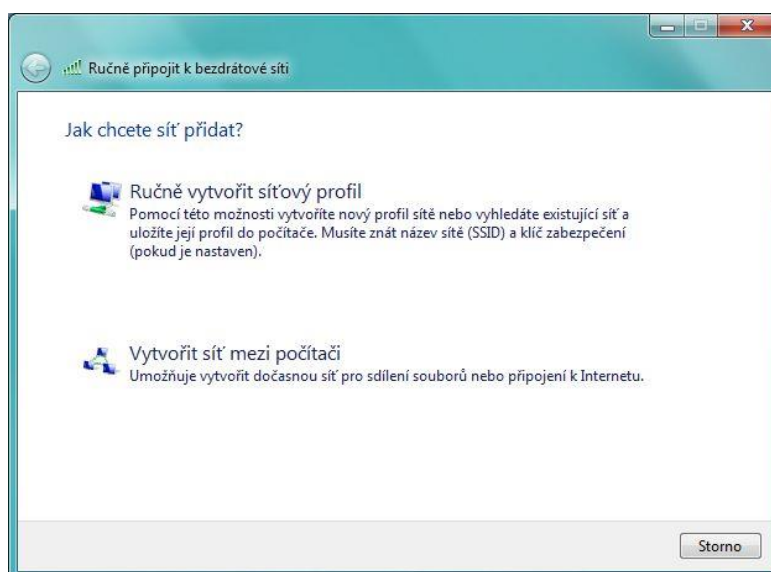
Ručně připojit k bezdrátové síti

Jak chcete síť přidat?

Ručně vytvořit síťový profil
Pomocí této možnosti vytvoříte nový profil sítě nebo vyhledáte existující síť a uložíte její profil do počítače. Musíte znát název sítě (SSID) a klíč zabezpečení (pokud je nastaven).

Vytvořit síť mezi počítači
Umožňuje vytvořit dočasnou síť pro sdílení souborů nebo připojení k Internetu.

Storno